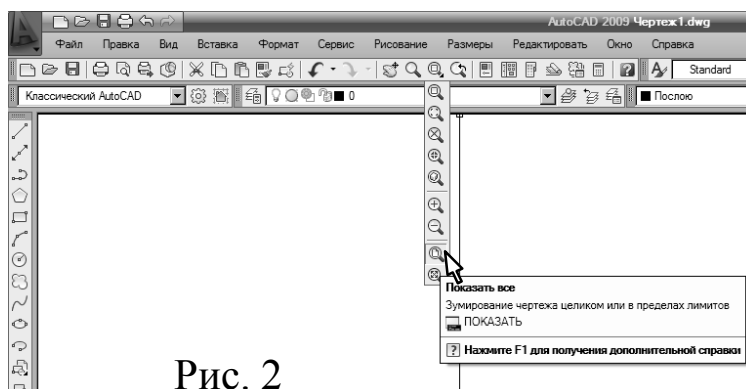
AutoCAD 2009 Чертеж1.dwg

Файл Правка Вид Вставка Формат Сервис Рисование Размеры Редактировать Окно Справка

Standard

Классический AutoCAD

0

Послою

Показать все

Зумирование чертежа целиком или в пределах лимитов

ПОКАЗАТЬ

Нажмите F1 для получения дополнительной справки

Рис. 2